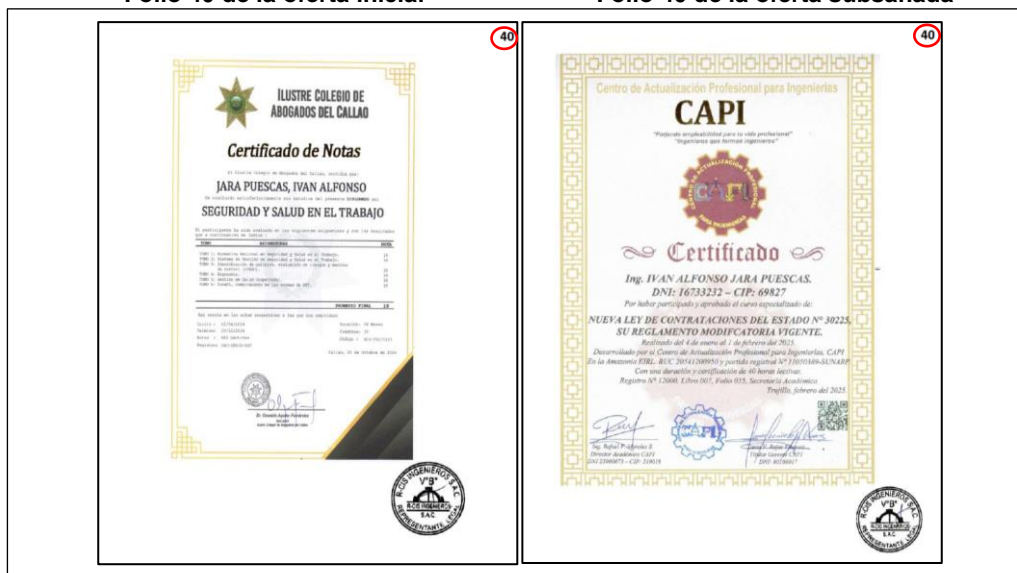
Folio 40 de la oferta inicial

Folio 40 de la oferta subsanada

40

ILUSTRE COLEGIO DE ABOGADOS DEL CALLAO

Certificado de Notas

JARA PUESCAS, IVAN ALFONSO

SEGURIDAD Y SALUD EN EL TRABAJO

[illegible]

PROMEDIO FINAL 18

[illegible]

Callao, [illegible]

Dr. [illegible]

R.C.G INGENIEROS S.A.C.
Vº Bº
REPRESENTANTE LEGAL

40

Centro de Actualización Profesional para Ingenierías

CAPI

"Forjando empleabilidad para tu vida profesional"
"Ingenieros que forman ingenieros"

CAPI

Certificado

Ing. IVAN ALFONSO JARA PUESCAS.
DNI: 16733232 – CIP: 69827

Por haber participado y aprobado el curso especializado de:

NUEVA LEY DE CONTRATACIONES DEL ESTADO Nº 30225, SU REGLAMENTO MODIFCATORIA VIGENTE.

Realizado del 4 de enero al 1 de febrero del 2025.
Desarrollado por el Centro de Actualización Profesional para Ingenierías, CAPI En la Amazonia EIRL- RUC 20541209950 y partida registral Nº 11050349-SUNARP
Con una duración y certificación de 40 horas lectivas.
Registro Nº 12000, Libro 007, Folio 035, Secretaría Académica
Trujillo, febrero del 2025

Ing. Rafael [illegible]
Director Académico CAPI
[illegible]

CAPI

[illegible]
Titular Gerente CAPI
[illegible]

R.C.G INGENIEROS S.A.C.
Vº Bº
REPRESENTANTE LEGAL